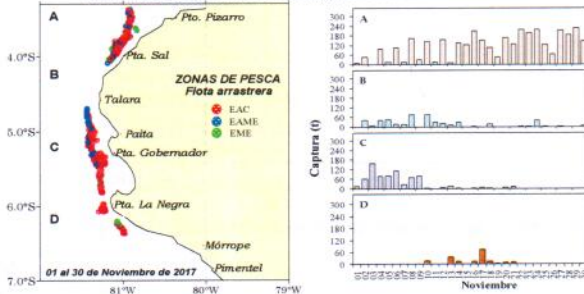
A
Pto. Pizarro
4.0°S
Pta. Sal
B
ZONAS DE PESCA
Flota arrastrera
Talara
EAC
EAME
EME
5.0°S
Paita
C
Pta. Gobernador
6.0°S
Pta. La Negra
D
Mórrope
Pimentel
7.0°S
01 al 30 de Noviembre de 2017
81°W
80°W
79°W

Captura (t)
A
300
240
180
120
60
0
B
300
240
180
120
60
0
C
300
240
180
120
60
0
D
300
240
180
120
60
0
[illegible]
Noviembre